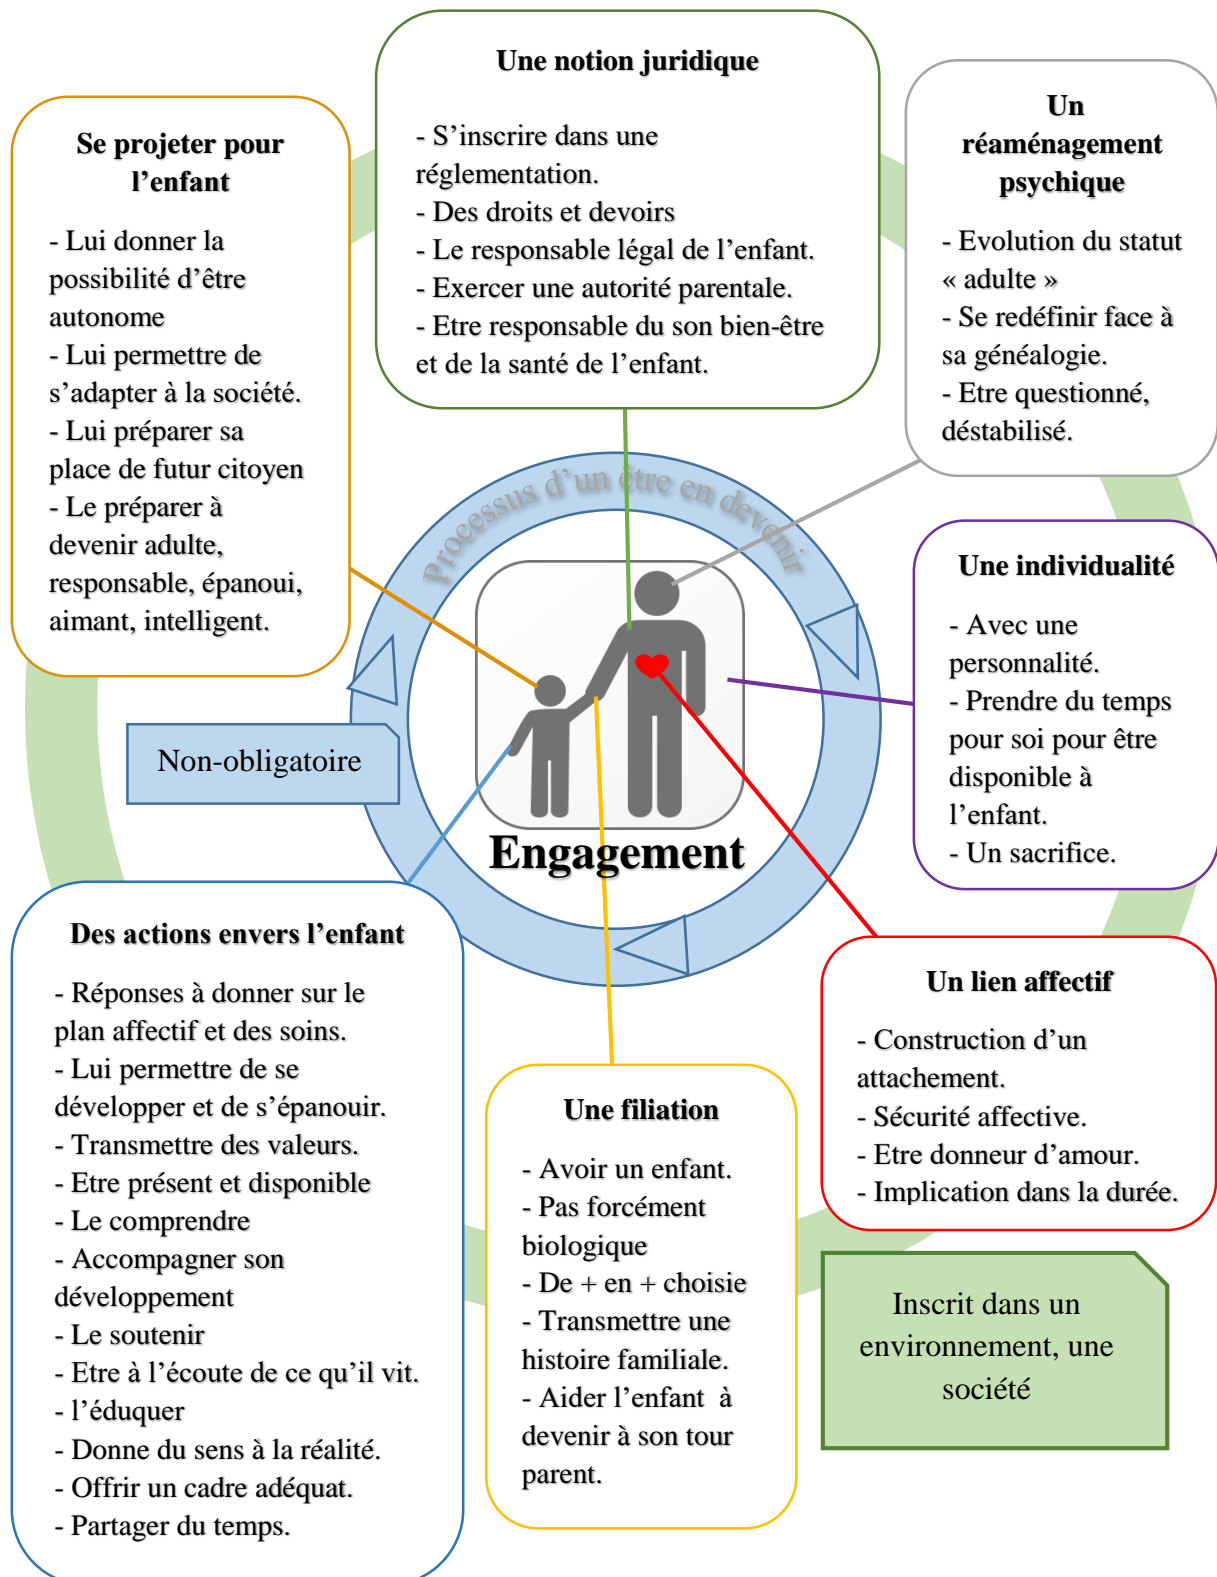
Se projeter pour l'enfant

- Lui donner la possibilité d'être autonome
- Lui permettre de s'adapter à la société.
- Lui préparer sa place de futur citoyen
- Le préparer à devenir adulte, responsable, épanoui, aimant, intelligent.

Une notion juridique

- S'inscrire dans une réglementation.
- Des droits et devoirs
- Le responsable légal de l'enfant.
- Exercer une autorité parentale.
- Etre responsable du son bien-être et de la santé de l'enfant.

Un réaménagement psychique

- Evolution du statut « adulte »
- Se redéfinir face à sa généalogie.
- Etre questionné, déstabilisé.

Processus d'un être en devenir

Une individualité

- Avec une personnalité.
- Prendre du temps pour soi pour être disponible à l'enfant.
- Un sacrifice.

Non-obligatoire

Engagement

Des actions envers l'enfant

- Réponses à donner sur le plan affectif et des soins.
- Lui permettre de se développer et de s'épanouir.
- Transmettre des valeurs.
- Etre présent et disponible
- Le comprendre
- Accompagner son développement
- Le soutenir
- Etre à l'écoute de ce qu'il vit.
- l'éduquer
- Donne du sens à la réalité.
- Offrir un cadre adéquat.
- Partager du temps.

Une filiation

- Avoir un enfant.
- Pas forcément biologique
- De + en + choisie
- Transmettre une histoire familiale.
- Aider l'enfant à devenir à son tour parent.

Un lien affectif

- Construction d'un attachement.
- Sécurité affective.
- Etre donneur d'amour.
- Implication dans la durée.

Inscrit dans un environnement, une société